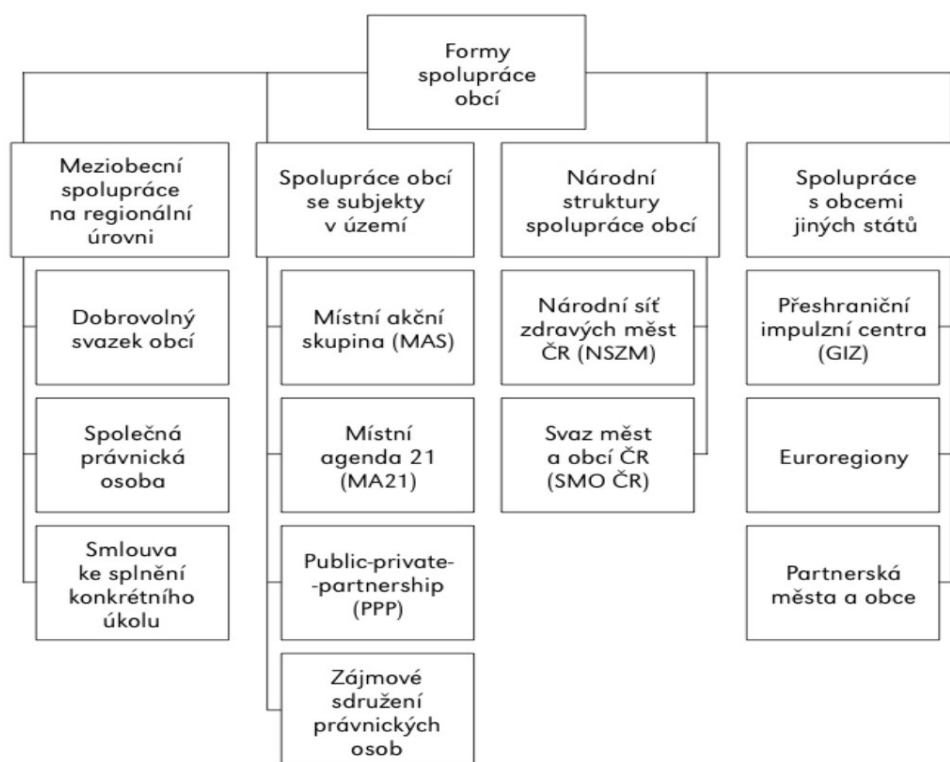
Formy spolupráce obcí

Meziobecní spolupráce na regionální úrovni

Dobrovolný svazek obcí

Společná právnická osoba

Smlouva ke splnění konkrétního úkolu

Spolupráce obcí se subjekty v území

Místní akční skupina (MAS)

Místní agenda 21 (MA21)

Public-private-partnership (PPP)

Zájmové sdružení právnických osob

Národní struktury spolupráce obcí

Národní síť zdravých měst ČR (NSZM)

Svaz měst a obcí ČR (SMO ČR)

Spolupráce s obcemi jiných států

Přeshraniční impulzní centra (GIZ)

Euroregiony

Partnerská města a obce